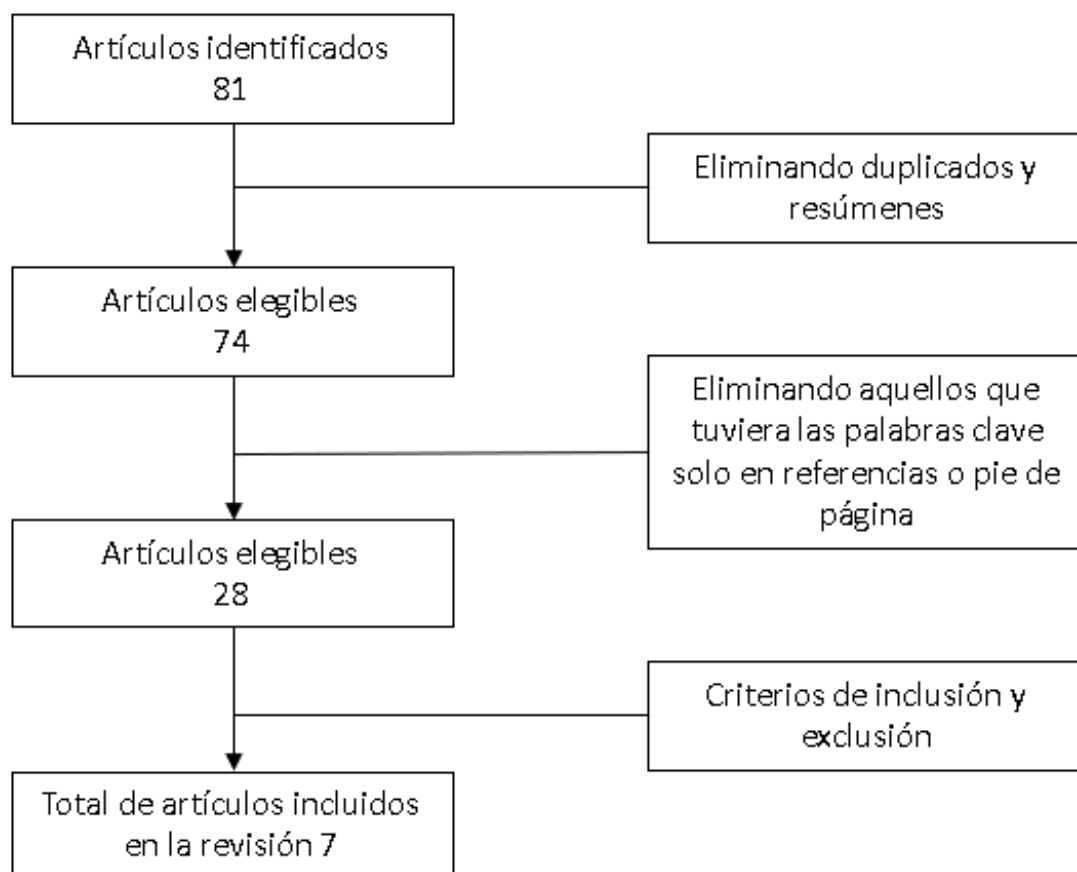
Artículos identificados
81

Eliminando duplicados y resúmenes

Artículos elegibles
74

Eliminando aquellos que tuviera las palabras clave solo en referencias o pie de página

Artículos elegibles
28

Criterios de inclusión y exclusión

Total de artículos incluidos en la revisión 7